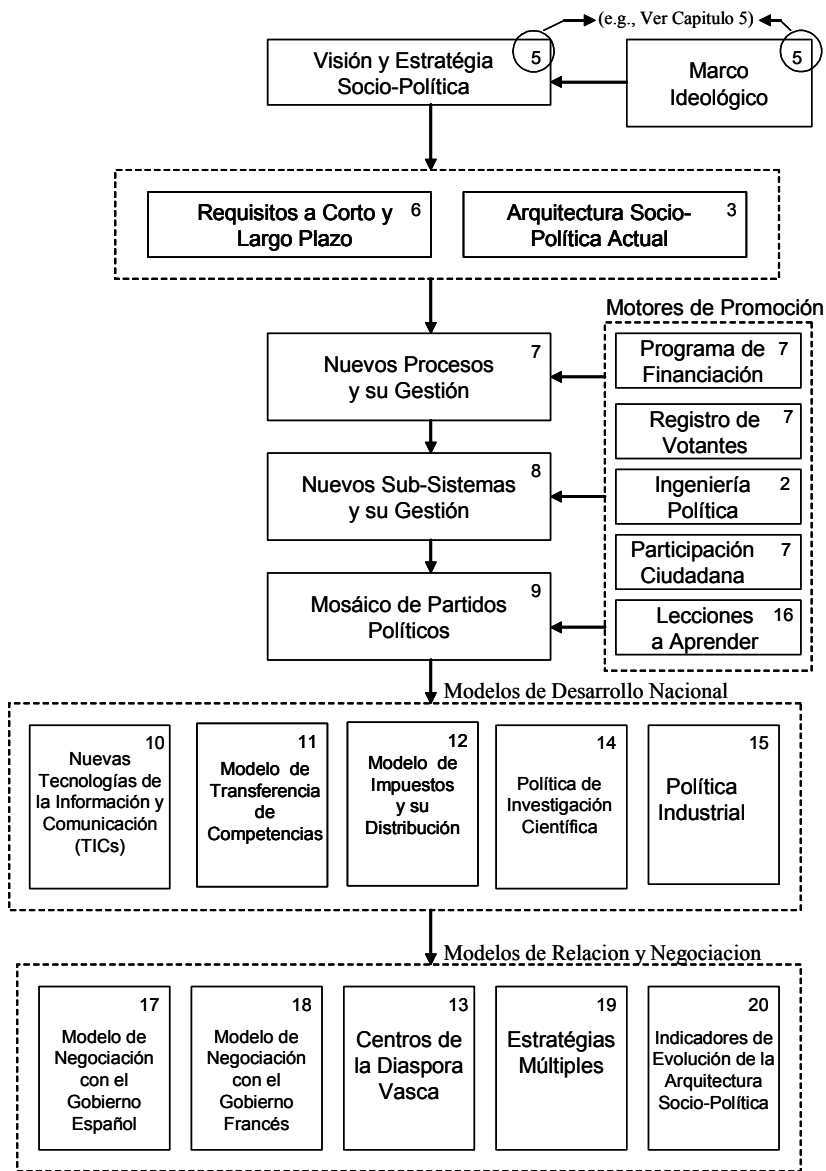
(e.g., Ver Capitulo 5)

Visión y Estratégia Socio-Política 5

Marco Ideológico 5

Requisitos a Corto y Largo Plazo 6

Arquitectura Socio-Política Actual 3

Motores de Promoción

Nuevos Procesos y su Gestión 7

Programa de Financiación 7

Registro de Votantes 7

Nuevos Sub-Sistemas y su Gestión 8

Ingeniería Política 2

Participación Ciudadana 7

Mosáico de Partidos Políticos 9

Lecciones a Aprender 16

Modelos de Desarrollo Nacional

10 Nuevas Tecnologías de la Información y Comunicación (TICs)

11 Modelo de Transferencia de Competencias

12 Modelo de Impuestos y su Distribución

14 Política de Investigación Científica

15 Política Industrial

Modelos de Relacion y Negociacion

17 Modelo de Negociación con el Gobierno Español

18 Modelo de Negociación con el Gobierno Francés

13 Centros de la Diaspora Vasca

19 Estratégias Múltiples

20 Indicadores de Evolución de la Arquitectura Socio-Política